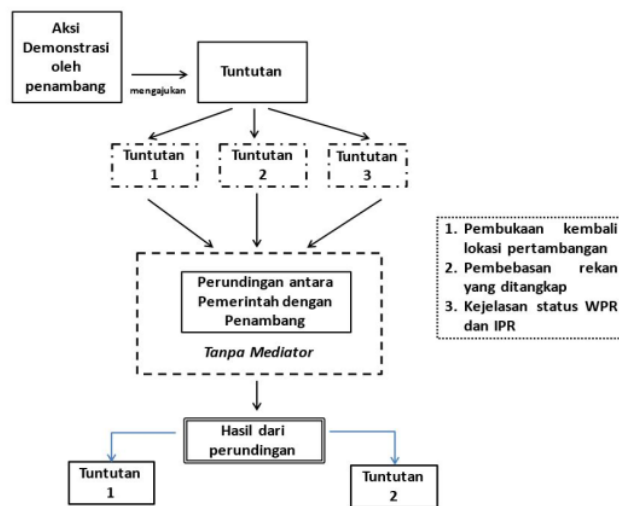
Aksi Demonstrasi oleh penambang

mengajukan

Tuntutan

Tuntutan 1

Tuntutan 2

Tuntutan 3

1. Pembukaan kembali lokasi pertambangan
2. Pembebasan rekan yang ditangkap
3. Kejelasan status WPR dan IPR

Perundingan antara Pemerintah dengan Penambang

Tanpa Mediator

Hasil dari perundingan

Tuntutan 1

Tuntutan 2